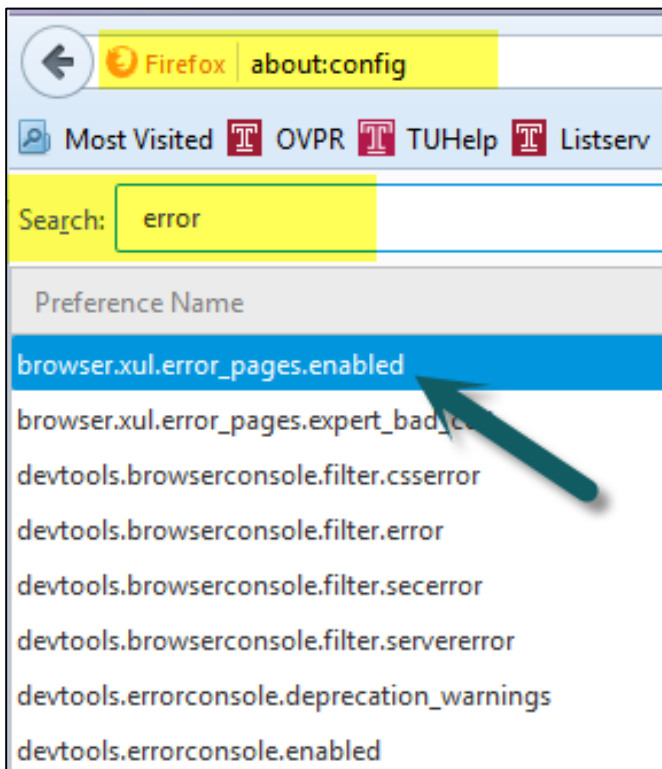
Firefox about:config

Most Visited OVPR TUHelp Listserv

Search: error

Preference Name

browser.xul.error_pages.enabled

browser.xul.error_pages.expert_bad_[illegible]

devtools.browserconsole.filter.csserror

devtools.browserconsole.filter.error

devtools.browserconsole.filter.secerror

devtools.browserconsole.filter.servererror

devtools.errorconsole.deprecation_warnings

devtools.errorconsole.enabled